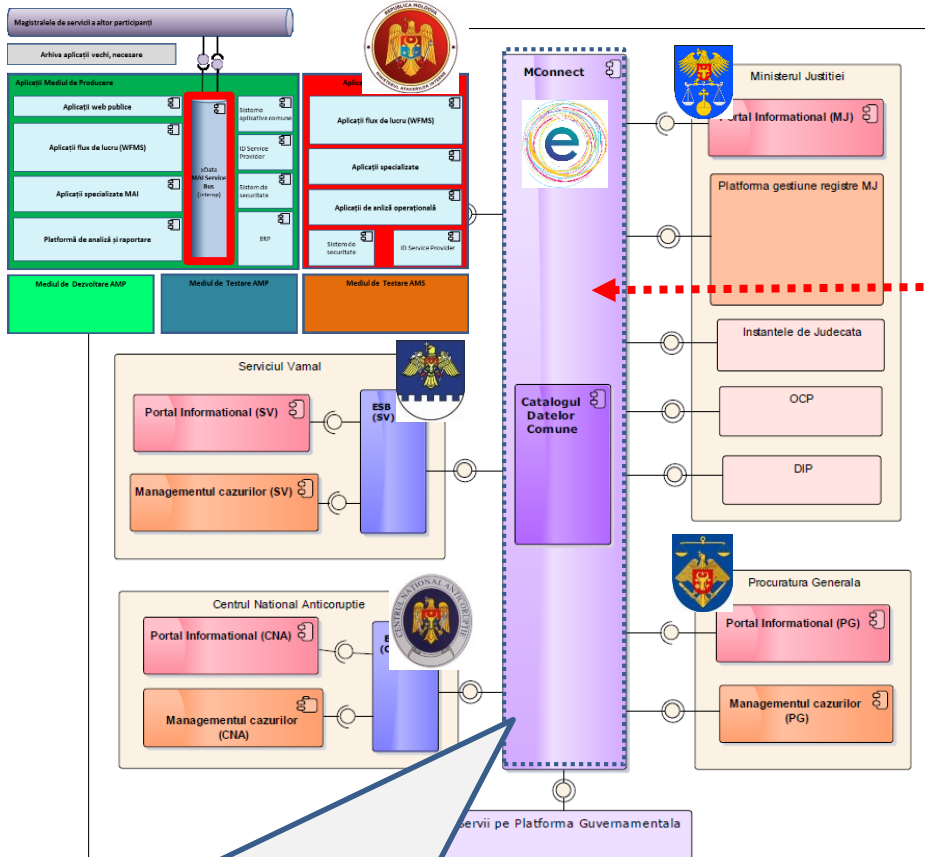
Magistralele de servicii a altor participanți

Arhiva aplicații vechi, necesare

Aplicații Mediul de Producere

Aplicații web publice

Aplicații flux de lucru (WFMS)

Aplicații specializate MAI

Platformă de analiză și raportare

xData MAI Service Bus (interop)

Sisteme aplicative comune

ID Service Provider

Sistem de securitate

ERP

Aplic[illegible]

Aplicații flux de lucru (WFMS)

Aplicații specializate

Aplicații de anliză operațională

Sistem de securitate

ID Service Provider

Mediul de Dezvoltare AMP

Mediul de Testare AMP

Mediul de Testare AMS

REPUBLICA MOLDOVA
MINISTERUL AFACERILOR INTERNE

MConnect

Catalogul Datelor Comune

Ministerul Justitiei

Portal Informational (MJ)

Platforma gestiune registre MJ

Instantele de Judecata

OCP

DIP

Serviciul Vamal

Portal Informational (SV)

Managementul cazurilor (SV)

ESB (SV)

Centrul National Anticoruptie

CENTRUL NAȚIONAL ANTICORUPȚIE

Portal Informational (CNA)

Managementul cazurilor (CNA)

E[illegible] (C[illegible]

Procuratura Generala

Portal Informational (PG)

Managementul cazurilor (PG)

Servii pe Platforma Guvernamentala